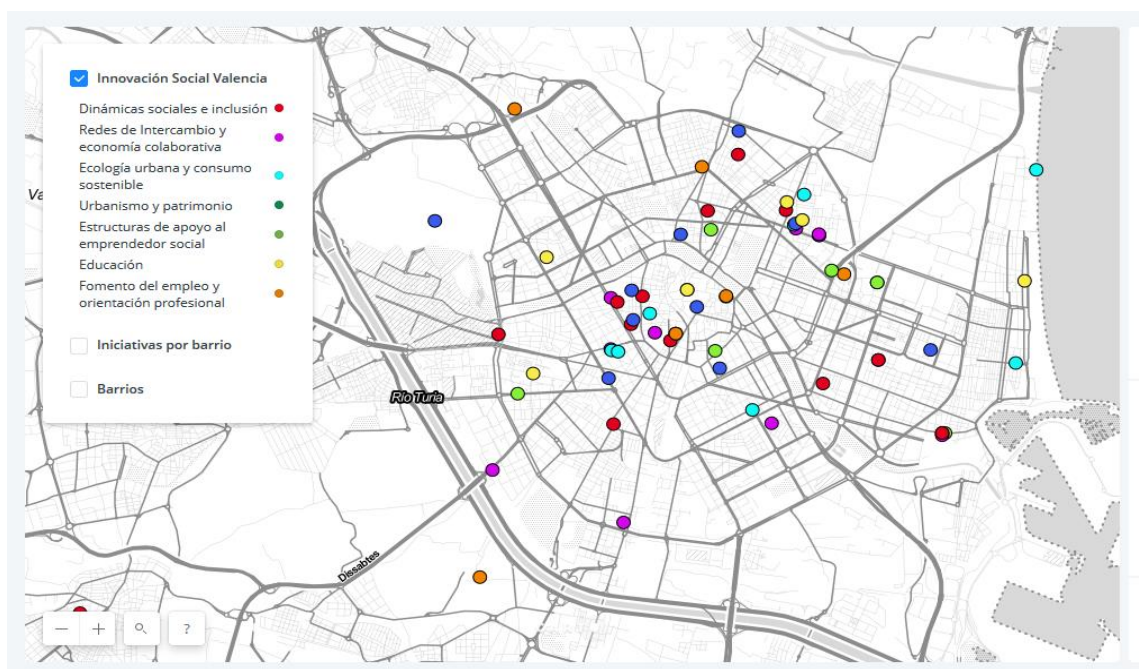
Innovación Social Valencia

Dinámicas sociales e inclusión

Redes de Intercambio y economía colaborativa

Ecología urbana y consumo sostenible

Urbanismo y patrimonio

Estructuras de apoyo al emprendedor social

Educación

Fomento del empleo y orientación profesional

Iniciativas por barrio

Barrios

Va

Río Turia

Dissabtes

−
+
?